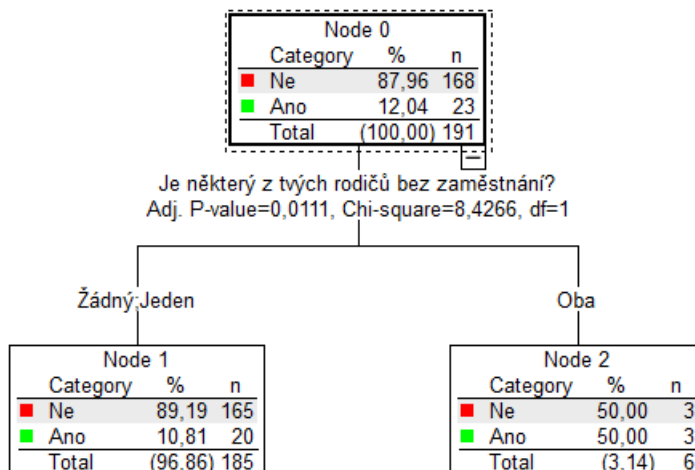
Node 0

| Category | % | n |
|---|---|---|
| Ne | 87,96 | 168 |
| Ano | 12,04 | 23 |
| Total | (100,00) | 191 |

–

Je některý z tvých rodičů bez zaměstnání?
Adj. P-value=0,0111, Chi-square=8,4266, df=1

Žádný;Jeden

Oba

Node 1

| Category | % | n |
|---|---|---|
| Ne | 89,19 | 165 |
| Ano | 10,81 | 20 |
| Total | (96,86) | 185 |

Node 2

| Category | % | n |
|---|---|---|
| Ne | 50,00 | 3 |
| Ano | 50,00 | 3 |
| Total | (3,14) | 6 |